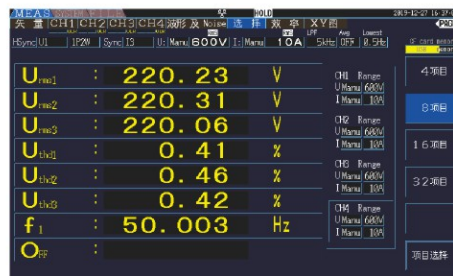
MEAS
矢量 CH1 CH2 CH3 CH4 波形 及 Noise 选择 效率 XY图
HOLD
2019-12-27 16:27
HSync U1 1P2W Sync I3 U: Manu 600V I: Manu 10A 5kHz OFF 0.5Hz
LPF Avg Lowest
PAGE

$U_{rms1}$ : 220.23 V
$U_{rms2}$ : 220.31 V
$U_{rms3}$ : 220.06 V
$U_{thd1}$ : 0.41 %
$U_{thd2}$ : 0.46 %
$U_{thd3}$ : 0.42 %
$f_1$ : 50.003 Hz
$O_{FF}$ :

CH1 Range
U Manu 600V
I Manu 10A

CH2 Range
U Manu 600V
I Manu 10A

CH3 Range
U Manu 600V
I Manu 10A

CH4 Range
U Manu 600V
I Manu 10A

4项目
8项目
16项目
32项目
项目选择